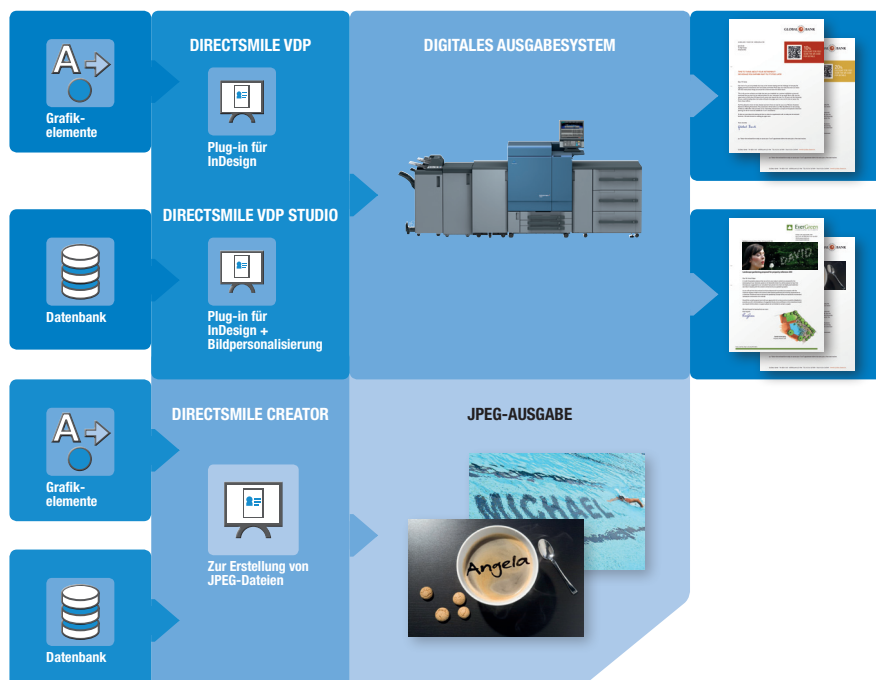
Grafikelemente

Datenbank

Grafikelemente

Datenbank

DIRECTSMILE VDP

Plug-in für InDesign

DIRECTSMILE VDP STUDIO

Plug-in für InDesign + Bildpersonalisierung

DIRECTSMILE CREATOR

Zur Erstellung von JPEG-Dateien

DIGITALES AUSGABESYSTEM

JPEG-AUSGABE

MICHAEL

Angela

GLOBAL BANK

DAVID